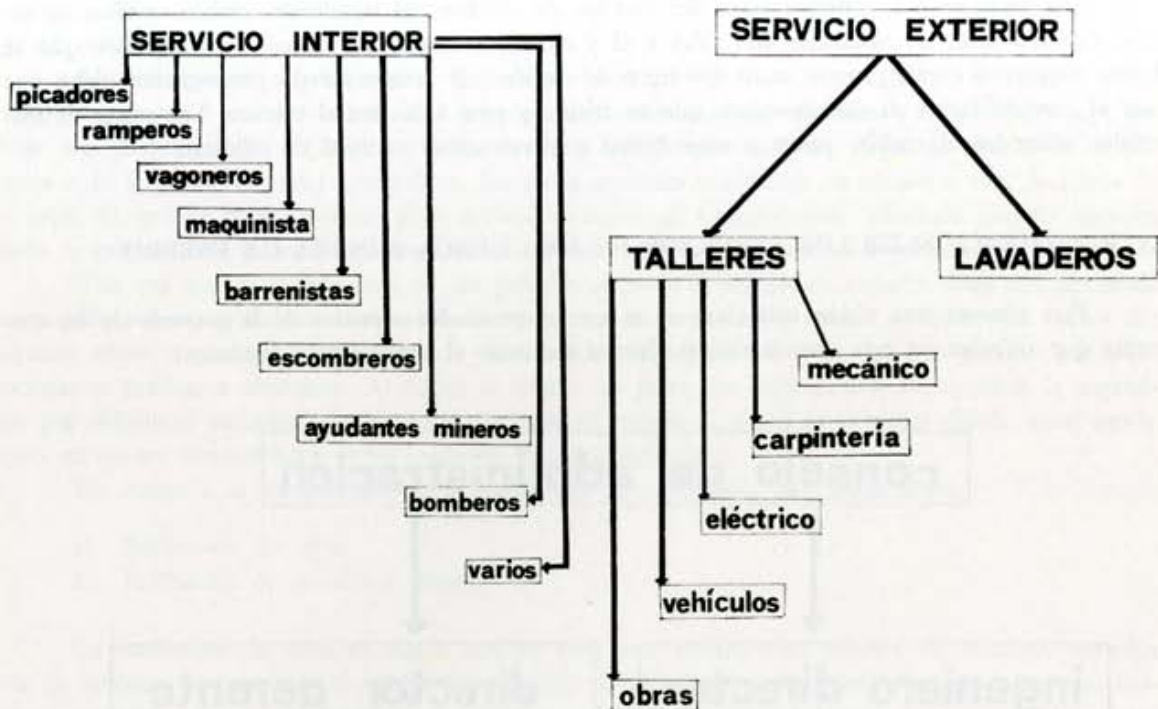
SERVICIO INTERIOR

picadores
ramperos
vagoneros
maquinista
barrenistas
escombreros
ayudantes mineros
bomberos
varios

SERVICIO EXTERIOR

TALLERES
LAVADEROS

mecánico
carpintería
eléctrico
vehículos
obras